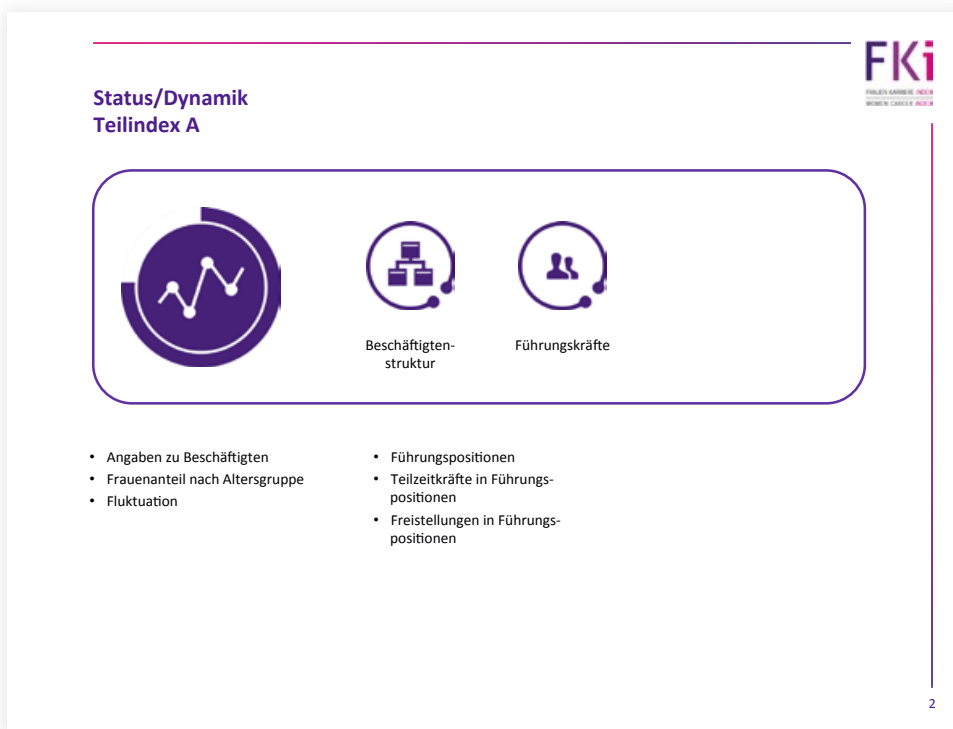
FKi
FRAUEN KARRIERE INDEX
WOMEN CAREER INDEX

Status/Dynamik
Teilindex A

Beschäftigtenstruktur

Führungskräfte

• Angaben zu Beschäftigten
• Frauenanteil nach Altersgruppe
• Fluktuation

• Führungspositionen
• Teilzeitkräfte in Führungspositionen
• Freistellungen in Führungspositionen

2